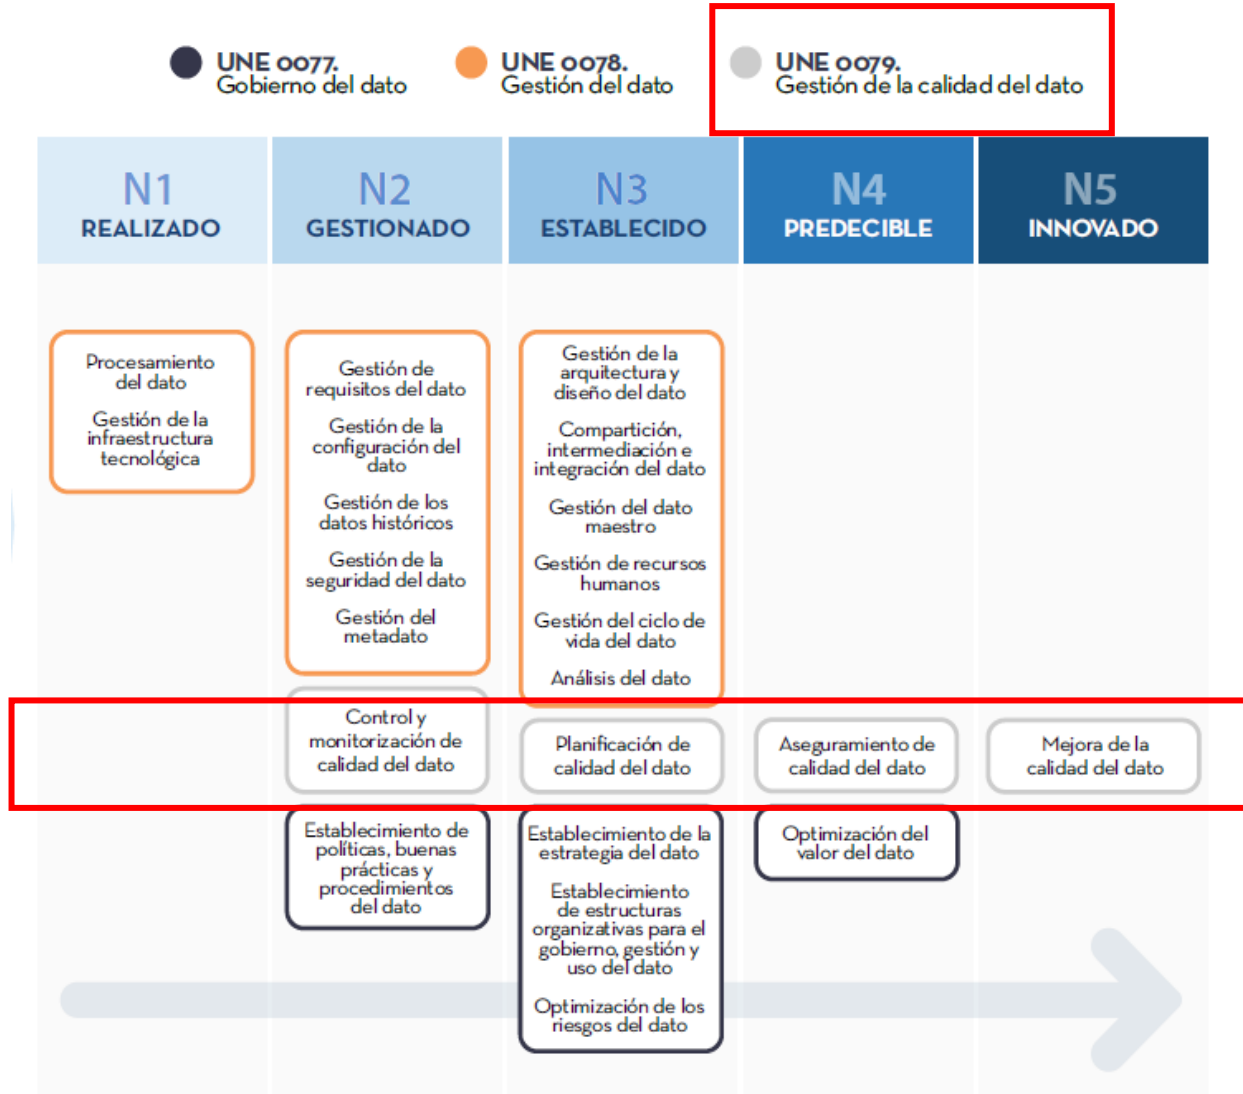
UNE 0077.
Gobierno del dato

UNE 0078.
Gestión del dato

UNE 0079.
Gestión de la calidad del dato

N1
REALIZADO

N2
GESTIONADO

N3
ESTABLECIDO

N4
PREDECIBLE

N5
INNOVADO

Procesamiento del dato

Gestión de la infraestructura tecnológica

Gestión de requisitos del dato

Gestión de la configuración del dato

Gestión de los datos históricos

Gestión de la seguridad del dato

Gestión del metadato

Gestión de la arquitectura y diseño del dato

Compartición, intermediación e integración del dato

Gestión del dato maestro

Gestión de recursos humanos

Gestión del ciclo de vida del dato

Análisis del dato

Control y monitorización de calidad del dato

Planificación de calidad del dato

Aseguramiento de calidad del dato

Mejora de la calidad del dato

Establecimiento de políticas, buenas prácticas y procedimientos del dato

Establecimiento de la estrategia del dato

Establecimiento de estructuras organizativas para el gobierno, gestión y uso del dato

Optimización de los riesgos del dato

Optimización del valor del dato